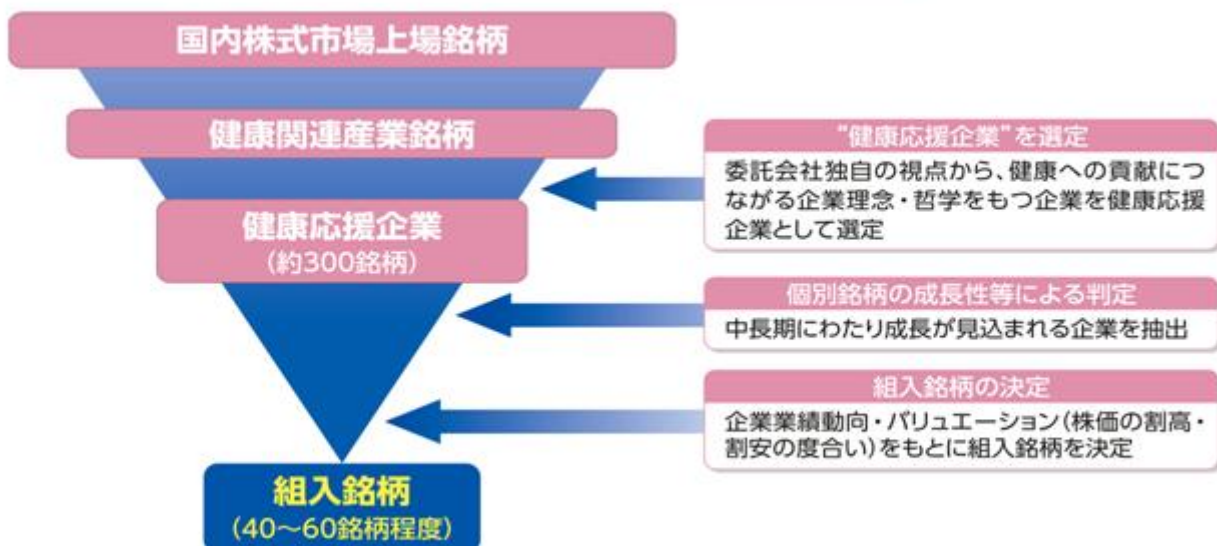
国内株式市場上場銘柄

健康関連産業銘柄

健康応援企業
（約300銘柄）

組入銘柄
（40～60銘柄程度）

"健康応援企業"を選定
委託会社独自の視点から、健康への貢献につながる企業理念・哲学をもつ企業を健康応援企業として選定

個別銘柄の成長性等による判定
中長期にわたり成長が見込まれる企業を抽出

組入銘柄の決定
企業業績動向・バリュエーション（株価の割高・割安の度合い）をもとに組入銘柄を決定